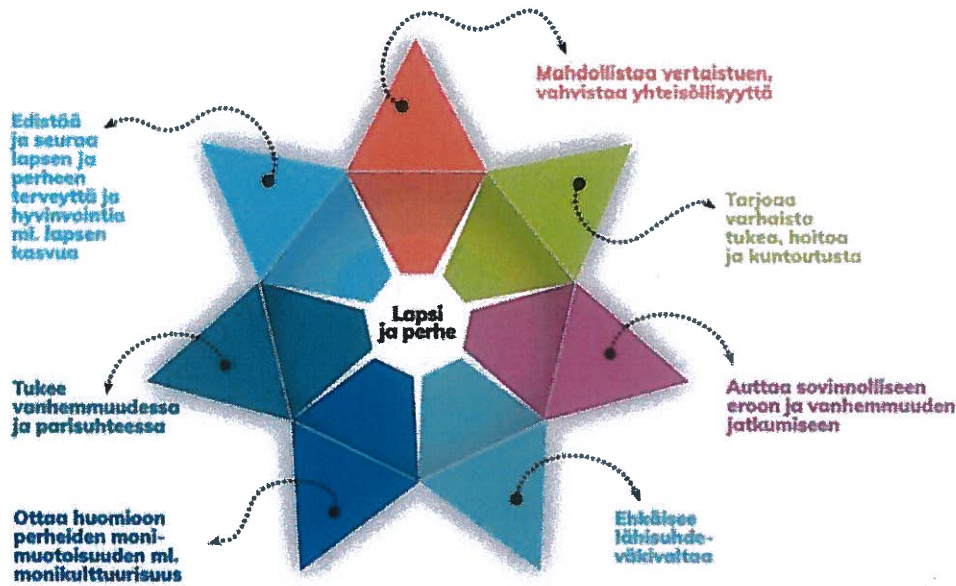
Mahdollistaa vertaistuen, vahvistaa yhteisöllisyyttä

Edistää ja seuraa lapsen ja perheen terveyttä ja hyvinvointia ml. lapsen kasvua

Tarjoaa varhaista tukea, hoitoa ja kuntoutusta

Lapsi ja perhe

Tukee vanhemmuudessa ja parisuhteessa

Auttaa sovinnolliseen eroon ja vanhemmuuden jatkumiseen

Ottaa huomioon perheiden monimuotoisuuden ml. monikulttuurisuus

Ehkäisee lähisuhdeväkivaltaa